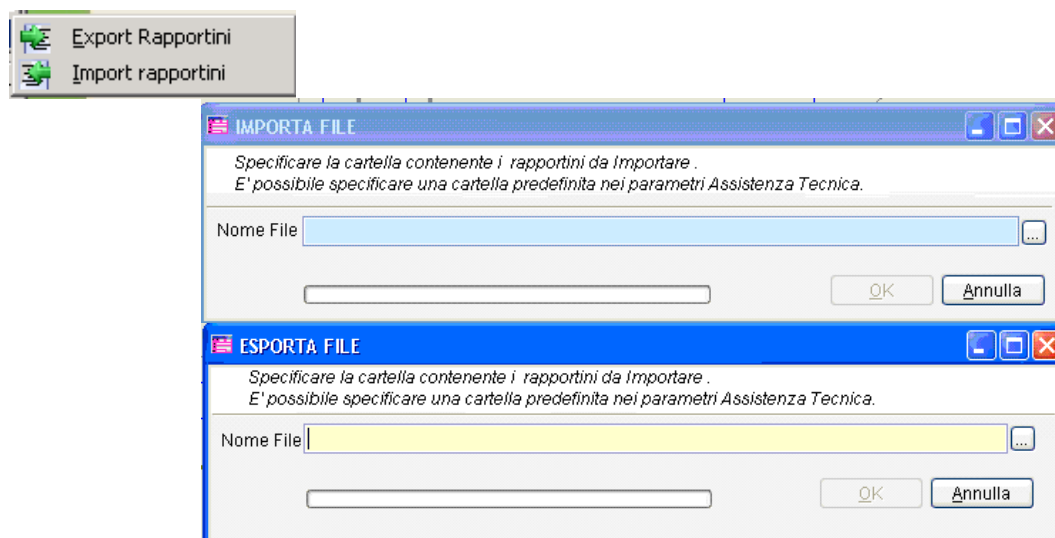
Export Rapportini
Import rapportini

IMPORTA FILE

Specificare la cartella contenente i rapportini da Importare .
E' possibile specificare una cartella predefinita nei parametri Assistenza Tecnica.

Nome File ...

OK Annulla

ESPORTA FILE

Specificare la cartella contenente i rapportini da Importare .
E' possibile specificare una cartella predefinita nei parametri Assistenza Tecnica.

Nome File ...

OK Annulla